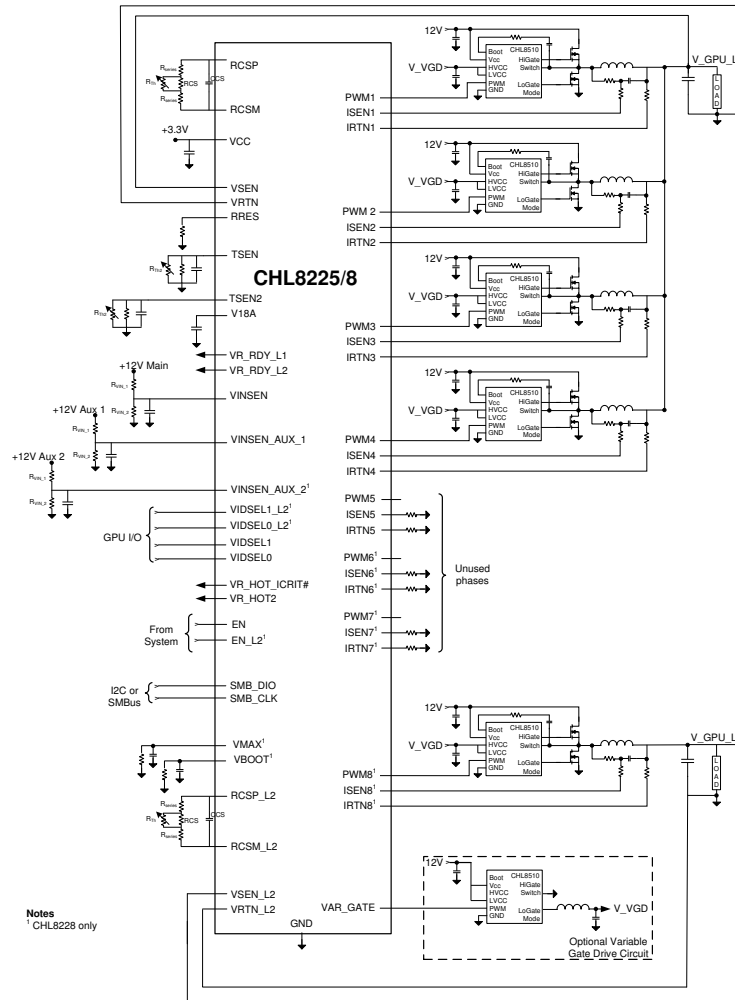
RCSP
R_series
R_TH
RCS
CCS
R_series
RCSM
+3.3V
VCC
VSEN
VRTN
RRES
TSEN
R_TH2
CHL8225/8
R_TH3
TSEN2
V18A
VR_RDY_L1
+12V Main
VR_RDY_L2
R_VIN_1
VINSEN
R_VIN_2
+12V Aux 1
R_VIN_1
VINSEN_AUX_1
R_VIN_2
+12V Aux 2
R_VIN_1
R_VIN_2
VINSEN_AUX_2$^1$
VIDSEL1_L2$^1$
VIDSEL0_L2$^1$
GPU I/O
VIDSEL1
VIDSEL0
VR_HOT_ICRIT#
VR_HOT2
EN
From System
EN_L2$^1$
I2C or SMBus
SMB_DIO
SMB_CLK
VMAX$^1$
VBOOT$^1$
RCSP_L2
R_series
R_TH
RCS
CCS
R_series
RCSM_L2
VSEN_L2
VRTN_L2
GND
Notes
$^1$ CHL8228 only
PWM1
ISEN1
IRTN1
PWM 2
ISEN2
IRTN2
PWM3
ISEN3
IRTN3
PWM4
ISEN4
IRTN4
PWM5
ISEN5
IRTN5
PWM6$^1$
ISEN6$^1$
IRTN6$^1$
PWM7$^1$
ISEN7$^1$
IRTN7$^1$
Unused phases
PWM8$^1$
ISEN8$^1$
IRTN8$^1$
VAR_GATE
12V
V_VGD
Boot
Vcc
HVCC
LVCC
PWM
GND
CHL8510
HiGate
Switch
LoGate
Mode
V_GPU_L
LOAD
12V
V_VGD
Boot
Vcc
HVCC
LVCC
PWM
GND
CHL8510
HiGate
Switch
LoGate
Mode
12V
V_VGD
Boot
Vcc
HVCC
LVCC
PWM
GND
CHL8510
HiGate
Switch
LoGate
Mode
12V
V_VGD
Boot
Vcc
HVCC
LVCC
PWM
GND
CHL8510
HiGate
Switch
LoGate
Mode
12V
V_VGD
Boot
Vcc
HVCC
LVCC
PWM
GND
CHL8510
HiGate
Switch
LoGate
Mode
V_GPU_L
LOAD
12V
Boot
Vcc
HVCC
LVCC
PWM
GND
CHL8510
HiGate
Switch
LoGate
Mode
V_VGD
Optional Variable Gate Drive Circuit